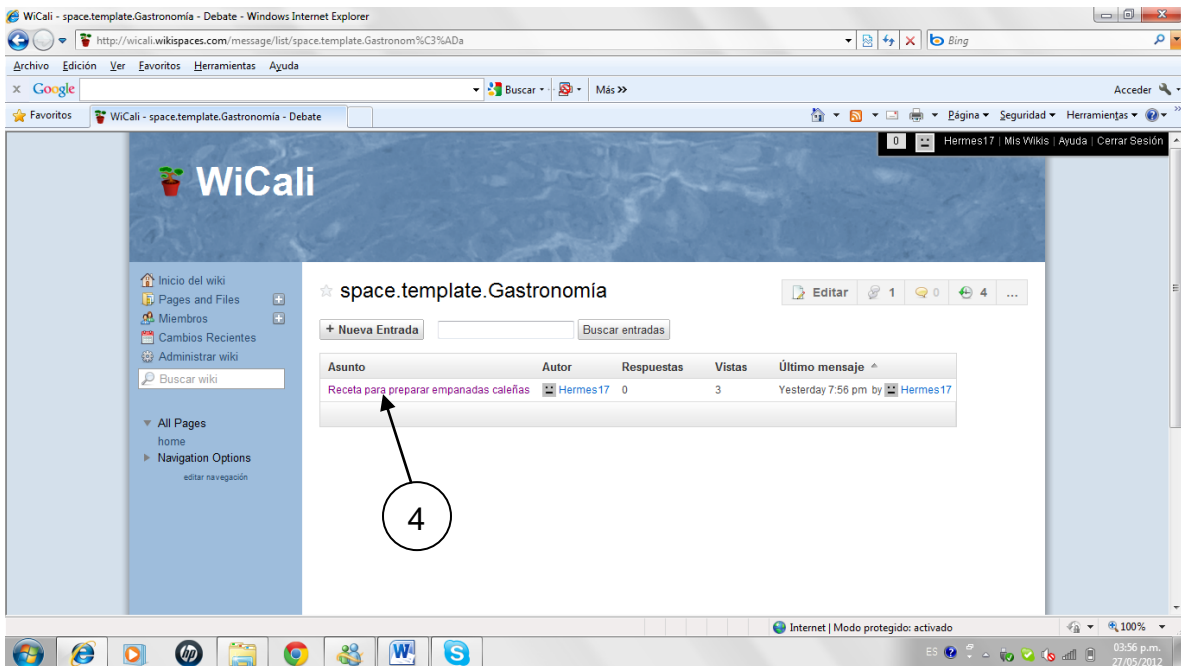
WiCali - space.template.Gastronomía - Debate - Windows Internet Explorer

http://wicali.wikispaces.com/message/list/space.template.Gastronom%C3%ADa

Bing

Archivo Edición Ver Favoritos Herramientas Ayuda

Google

Buscar · Más »

Acceder

Favoritos

WiCali - space.template.Gastronomía - Debate

Página · Seguridad · Herramientas ·

0 Hermes17 | Mis Wikis | Ayuda | Cerrar Sesión

WiCali

Inicio del wiki
Pages and Files
Miembros
Cambios Recientes
Administrar wiki

Buscar wiki

All Pages
home
Navigation Options
editar navegación

space.template.Gastronomía

Editar 1 0 4 ...

+ Nueva Entrada

Buscar entradas

| Asunto | Autor | Respuestas | Vistas | Último mensaje |
|---|---|---|---|---|
| Receta para preparar empanadas caleñas | Hermes17 | 0 | 3 | Yesterday 7:56 pm by Hermes17 |

4

Internet | Modo protegido: activado

100%

ES

03:56 p.m.
27/05/2012